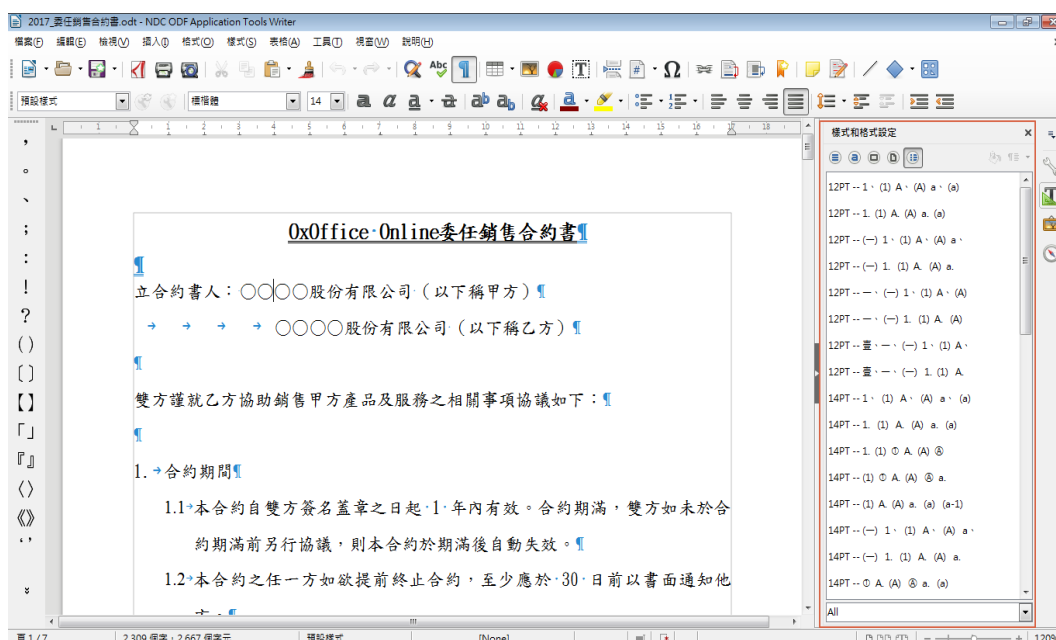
2017_委任銷售合約書.odt - NDC ODF Application Tools Writer

檔案(F) 編輯(E) 檢視(V) 插入(I) 格式(O) 樣式(S) 表格(A) 工具(T) 視窗(W) 說明(H)

預設樣式 標楷體 14

，
。
、
；
：
！
？
（）
〔〕
【】
「」
『』
〈〉
《》
‘’

0xOffice Online委任銷售合約書¶

¶

立合約書人：〇〇〇〇股份有限公司（以下稱甲方）¶

〇〇〇〇股份有限公司（以下稱乙方）¶

¶

雙方謹就乙方協助銷售甲方產品及服務之相關事項協議如下：¶

¶

1. 合約期間¶

1.1 本合約自雙方簽名蓋章之日起 1 年內有效。合約期滿，雙方如未於合約期滿前另行協議，則本合約於期滿後自動失效。¶

1.2 本合約之任一方如欲提前終止合約，至少應於 30 日前以書面通知他

樣式和格式設定

12PT -- 1、(1) A、(A) a、(a)
12PT -- 1. (1) A. (A) a. (a)
12PT -- (一) 1、(1) A、(A) a、
12PT -- (一) 1. (1) A. (A) a.
12PT -- 一、(一) 1、(1) A、(A)
12PT -- 一、(一) 1. (1) A. (A)
12PT -- 壹、一、(一) 1、(1) A、
12PT -- 壹、一、(一) 1. (1) A.
14PT -- 1、(1) A、(A) a、(a)
14PT -- 1. (1) A. (A) a. (a)
14PT -- 1. (1) ① A. (A) Ⓐ
14PT -- (1) ① A. (A) Ⓐ a.
14PT -- (1) A. (A) a. (a) (a-1)
14PT -- (一) 1、(1) A、(A) a、
14PT -- (一) 1. (1) A. (A) a.
14PT -- ① A. (A) Ⓐ a. (a)

All

頁 1 / 7 2,309 個字，2,667 個字元 預設樣式 [None] 120%